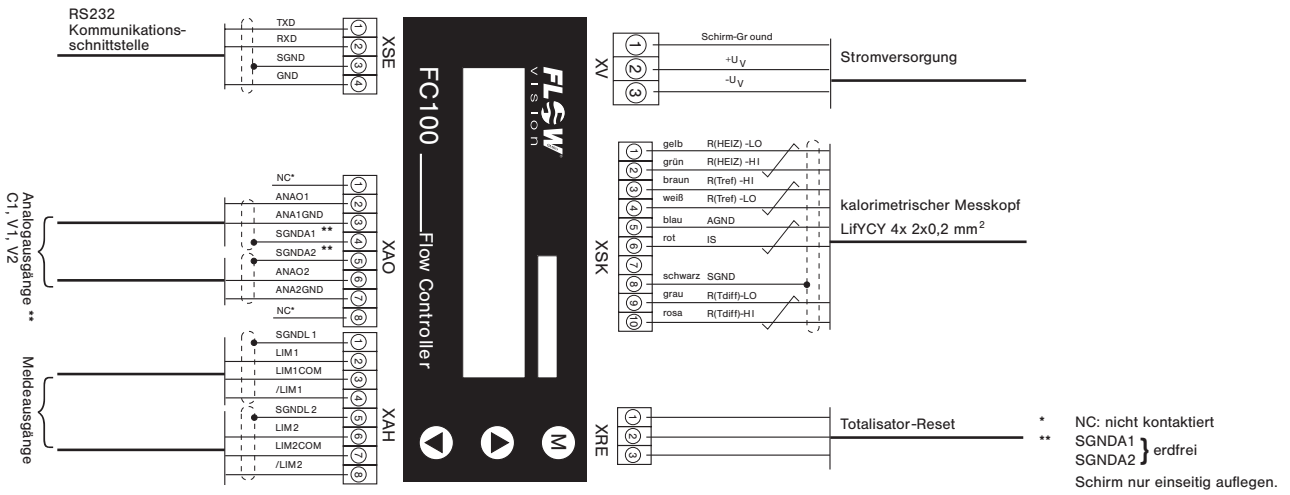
RS232
Kommunikations-
schnittstelle

TXD ①
RXD ②
SGND ③
GND ④
XSE

FC100 ——— Flow Controller

FLOW
vision

XV
① Schirm-Gr ound
② $+U_V$
③ $-U_V$
Stromversorgung

Analogausgänge
C1, V1, V2
**

NC* ①
ANAO1 ②
ANA1GND ③
SGNDA1 ** ④
SGNDA2 ** ⑤
ANAO2 ⑥
ANA2GND ⑦
NC* ⑧
XAO

XSK
① gelb R(HEIZ) -LO
② grün R(HEIZ) -HI
③ braun R(Tref) -HI
④ weiß R(Tref) -LO
⑤ blau AGND
⑥ rot IS
⑦
⑧ schwarz SGND
⑨ grau R(Tdiff)-LO
⑩ rosa R(Tdiff)-HI

kalorimetrischer Messkopf
LifYCY 4x 2x0,2 $mm^2$

Meldeausgänge

SGNDL 1 ①
LIM1 ②
LIM1COM ③
/LIM1 ④
SGNDL 2 ⑤
LIM2 ⑥
LIM2COM ⑦
/LIM2 ⑧
XAH

M

XRE
①
②
③
Totalisator-Reset

* NC: nicht kontaktiert
** SGNDA1
SGNDA2 } erdfrei
Schirm nur einseitig auflegen.